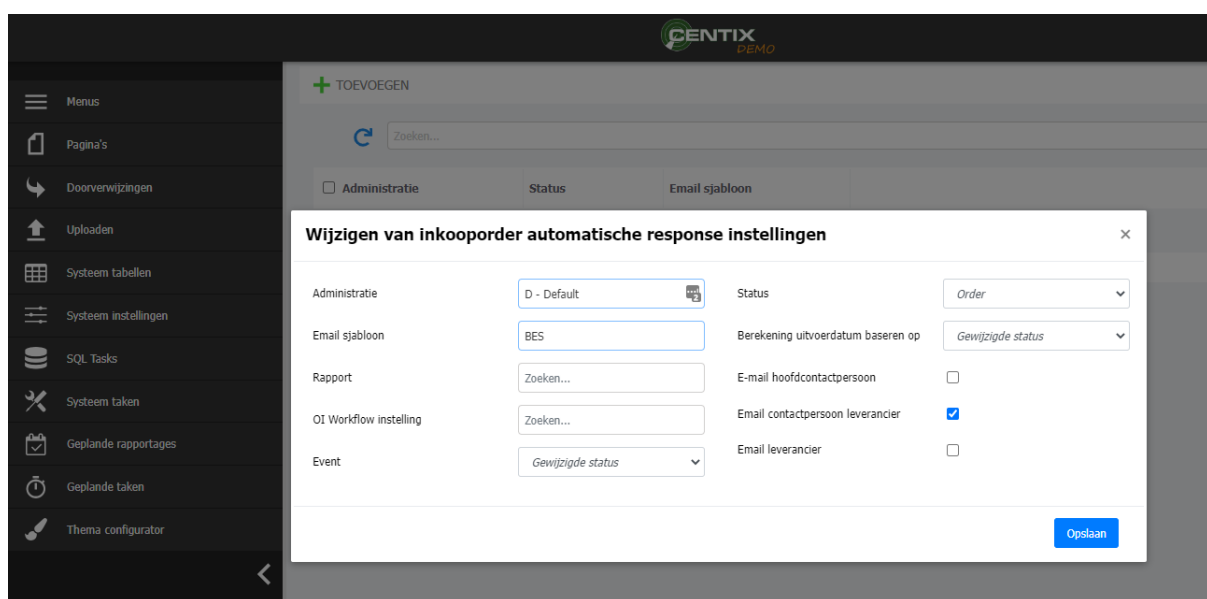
CENTIX DEMO

Menus
Pagina's
Doorverwijzingen
Uploaden
Systeem tabellen
Systeem instellingen
SQL Tasks
Systeem taken
Geplande rapportages
Geplande taken
Thema configurator

TOEVOEGEN

Zoeken...

| Administratie | Status | Email sjabloon |
|---|---|---|

Wijzigen van inkooporder automatische response instellingen ×

Administratie D - Default
Email sjabloon BES
Rapport Zoeken...
OI Workflow instelling Zoeken...
Event Gewijzigde status

Status Order
Berekening uitvoerdatum baseren op Gewijzigde status
E-mail hoofdcontactpersoon
Email contactpersoon leverancier
Email leverancier

Opslaan